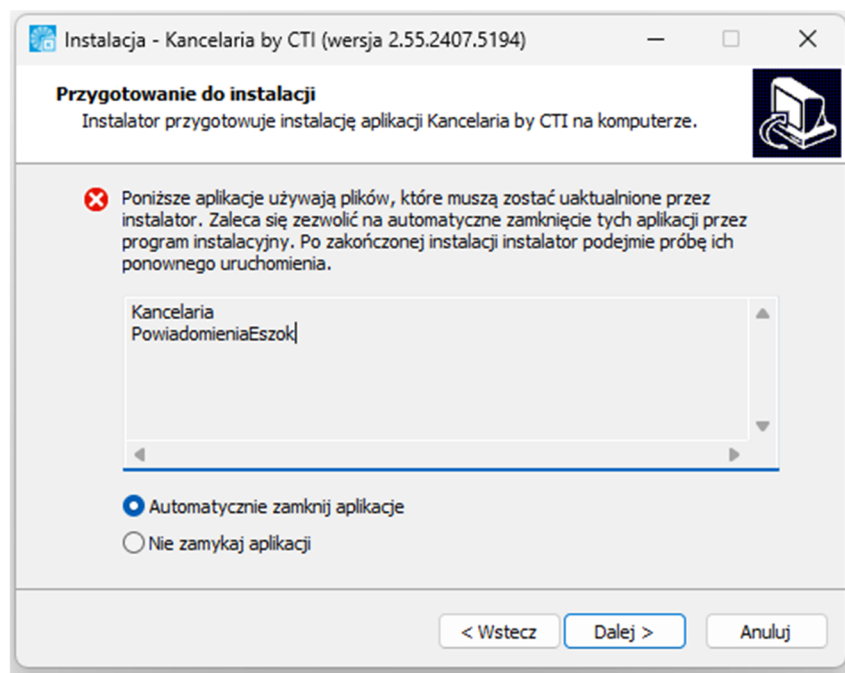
Instalacja - Kancelaria by CTI (wersja 2.55.2407.5194)

Przygotowanie do instalacji
Instalator przygotowuje instalację aplikacji Kancelaria by CTI na komputerze.

Poniższe aplikacje używają plików, które muszą zostać uaktualnione przez instalator. Zaleca się zezwolić na automatyczne zamknięcie tych aplikacji przez program instalacyjny. Po zakończonej instalacji instalator podejmie próbę ich ponownego uruchomienia.

Kancelaria
PowiadomieniaEszok

Automatycznie zamknij aplikacje
Nie zamykaj aplikacji

< Wstecz
Dalej >
Anuluj